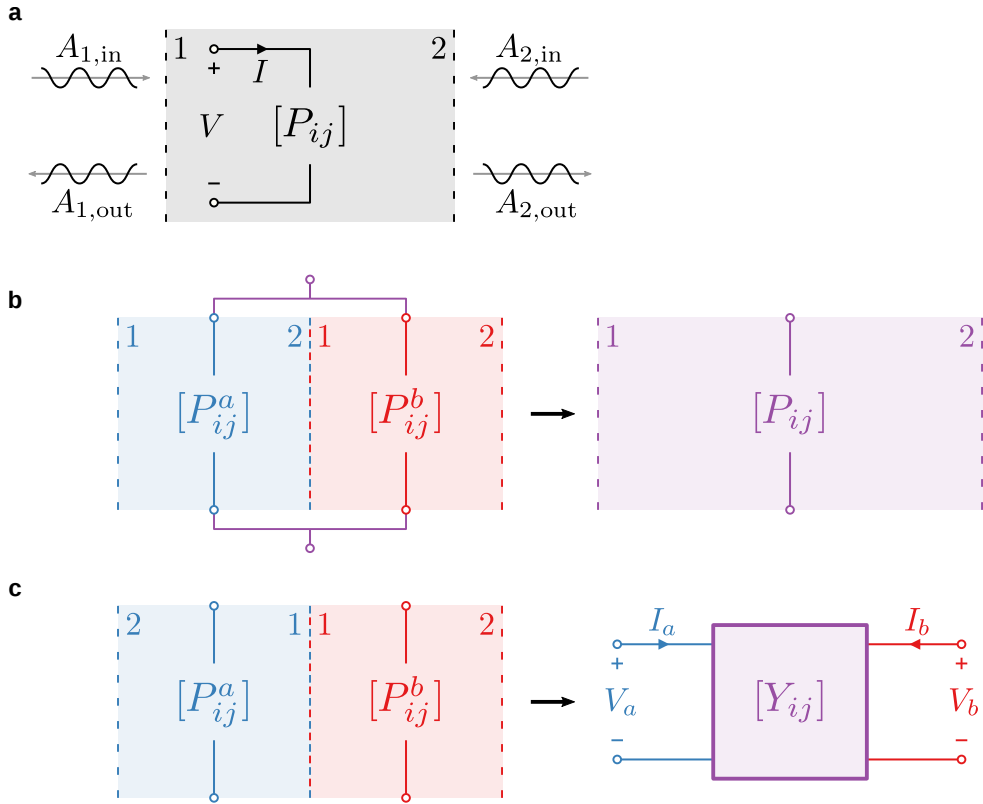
a

$A_{1,\text{in}}$

$A_{1,\text{out}}$

1

+

$I$

$V$

$[P_{ij}]$

−

2

$A_{2,\text{in}}$

$A_{2,\text{out}}$

b

1

2

$[P^a_{ij}]$

1

2

$[P^b_{ij}]$

1

2

$[P_{ij}]$

c

2

1

$[P^a_{ij}]$

1

2

$[P^b_{ij}]$

$I_a$

+

$V_a$

−

$[Y_{ij}]$

$I_b$

+

$V_b$

−